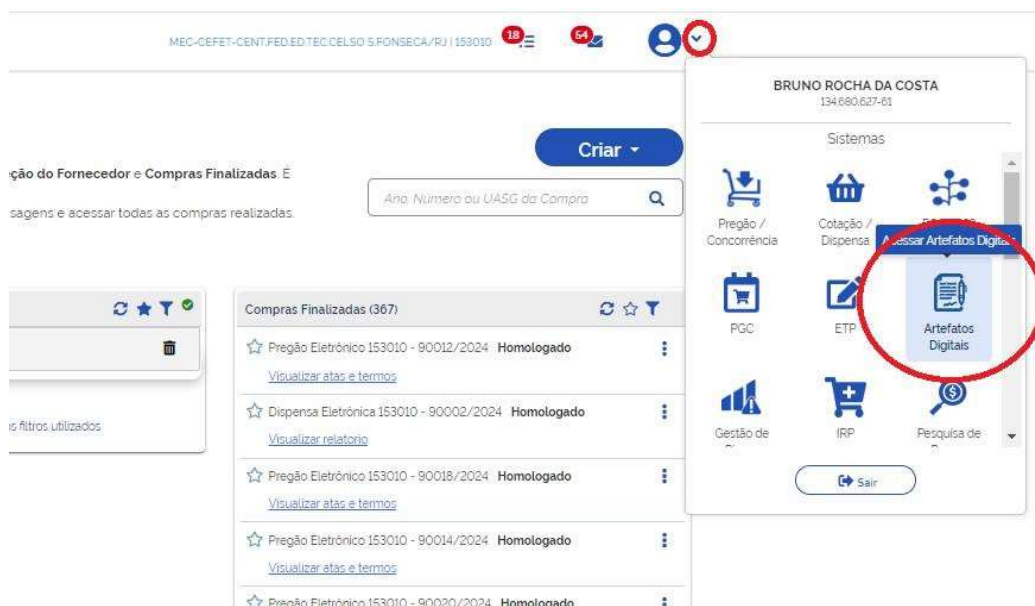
MEC-CEFET-CENT.FED.ED.TEC.CELSO S.FONSECA/RJ | 153010 18 64

BRUNO ROCHA DA COSTA
134.680.627-61

Sistemas

Pregão / Concorrência

Cotação / Dispensa

Acessar Artefatos Digitais

PGC

ETP

Artefatos Digitais

Gestão de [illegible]

IRP

Pesquisa de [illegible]

Sair

Criar

ção do Fornecedor e Compras Finalizadas. É

sagens e acessar todas as compras realizadas.

Ano, Número ou UASG da Compra

s filtros utilizados

Compras Finalizadas (367)

Pregão Eletrônico 153010 - 90012/2024 Homologado
Visualizar atas e termos

Dispensa Eletrônica 153010 - 90002/2024 Homologado
Visualizar relatorio

Pregão Eletrônico 153010 - 90018/2024 Homologado
Visualizar atas e termos

Pregão Eletrônico 153010 - 90014/2024 Homologado
Visualizar atas e termos

Pregão Eletrônico 153010 - 90020/2024 Homologado